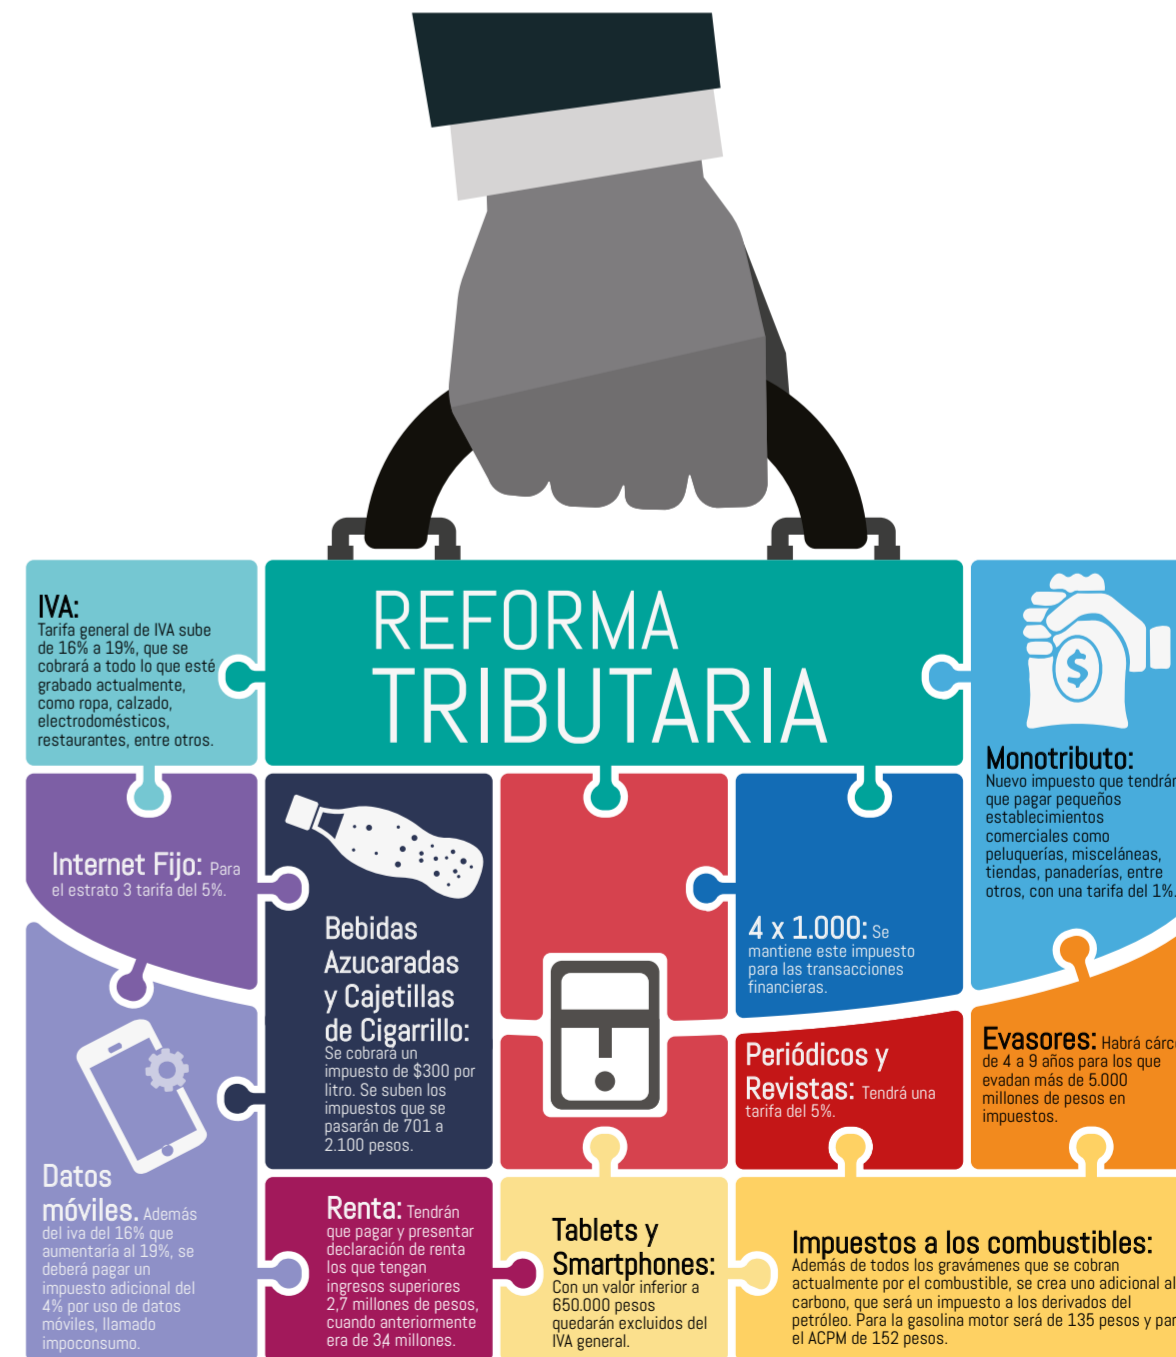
REFORMA TRIBUTARIA

IVA: Tarifa general de IVA sube de 16% a 19%, que se cobrará a todo lo que esté grabado actualmente, como ropa, calzado, electrodomésticos, restaurantes, entre otros.

Monotributo: Nuevo impuesto que tendrán que pagar pequeños establecimientos comerciales como peluquerías, misceláneas, tiendas, panaderías, entre otros, con una tarifa del 1%.

Internet Fijo: Para el estrato 3 tarifa del 5%.

Bebidas Azucaradas y Cajetillas de Cigarrillo: Se cobrará un impuesto de $300 por litro. Se suben los impuestos que se pasarán de 701 a 2.100 pesos.

4 x 1.000: Se mantiene este impuesto para las transacciones financieras.

Evasores: Habrá cárc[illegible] de 4 a 9 años para los que evadan más de 5.000 millones de pesos en impuestos.

Periódicos y Revistas: Tendrá una tarifa del 5%.

Datos móviles. Además del iva del 16% que aumentaría al 19%, se deberá pagar un impuesto adicional del 4% por uso de datos móviles, llamado impoconsumo.

Renta: Tendrán que pagar y presentar declaración de renta los que tengan ingresos superiores 2,7 millones de pesos, cuando anteriormente era de 3,4 millones.

Tablets y Smartphones: Con un valor inferior a 650.000 pesos quedarán excluidos del IVA general.

Impuestos a los combustibles: Además de todos los gravámenes que se cobran actualmente por el combustible, se crea uno adicional al carbono, que será un impuesto a los derivados del petróleo. Para la gasolina motor será de 135 pesos y par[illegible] el ACPM de 152 pesos.